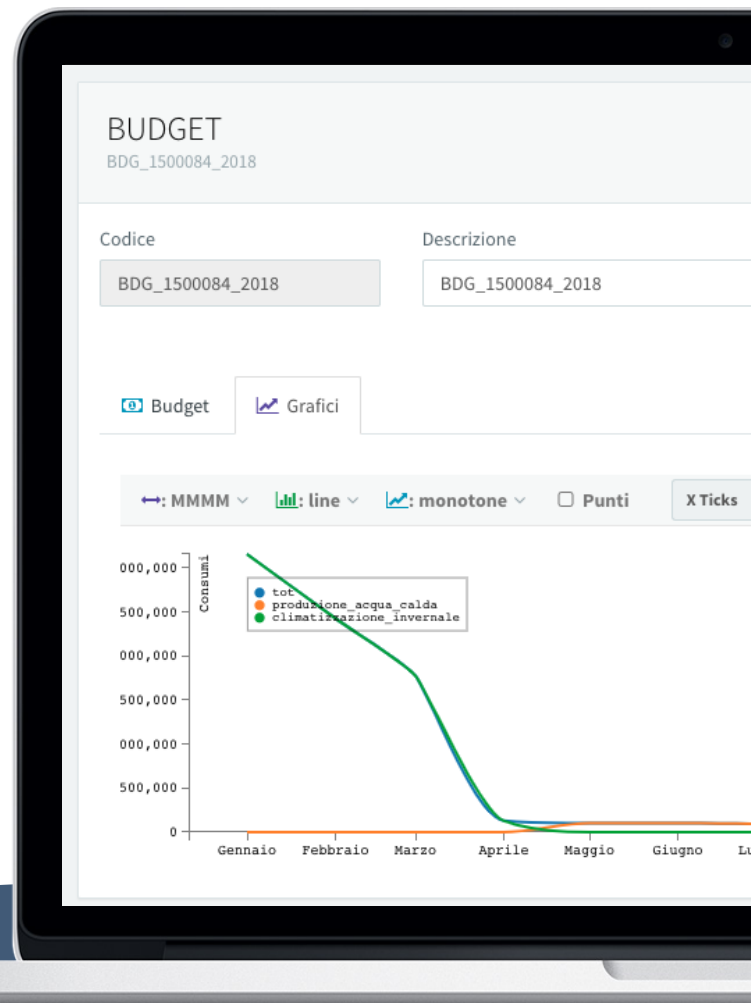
BUDGET
BDG_1500084_2018

Codice
BDG_1500084_2018

Descrizione
BDG_1500084_2018

Budget
Grafici

: MMMM
: line
: monotone
Punti
X Ticks

Consumi
000,000
500,000
000,000
500,000
000,000
500,000
0

tot
produzione_acqua_calda
climatizzazione_invernale

Gennaio
Febbraio
Marzo
Aprile
Maggio
Giugno
Lu